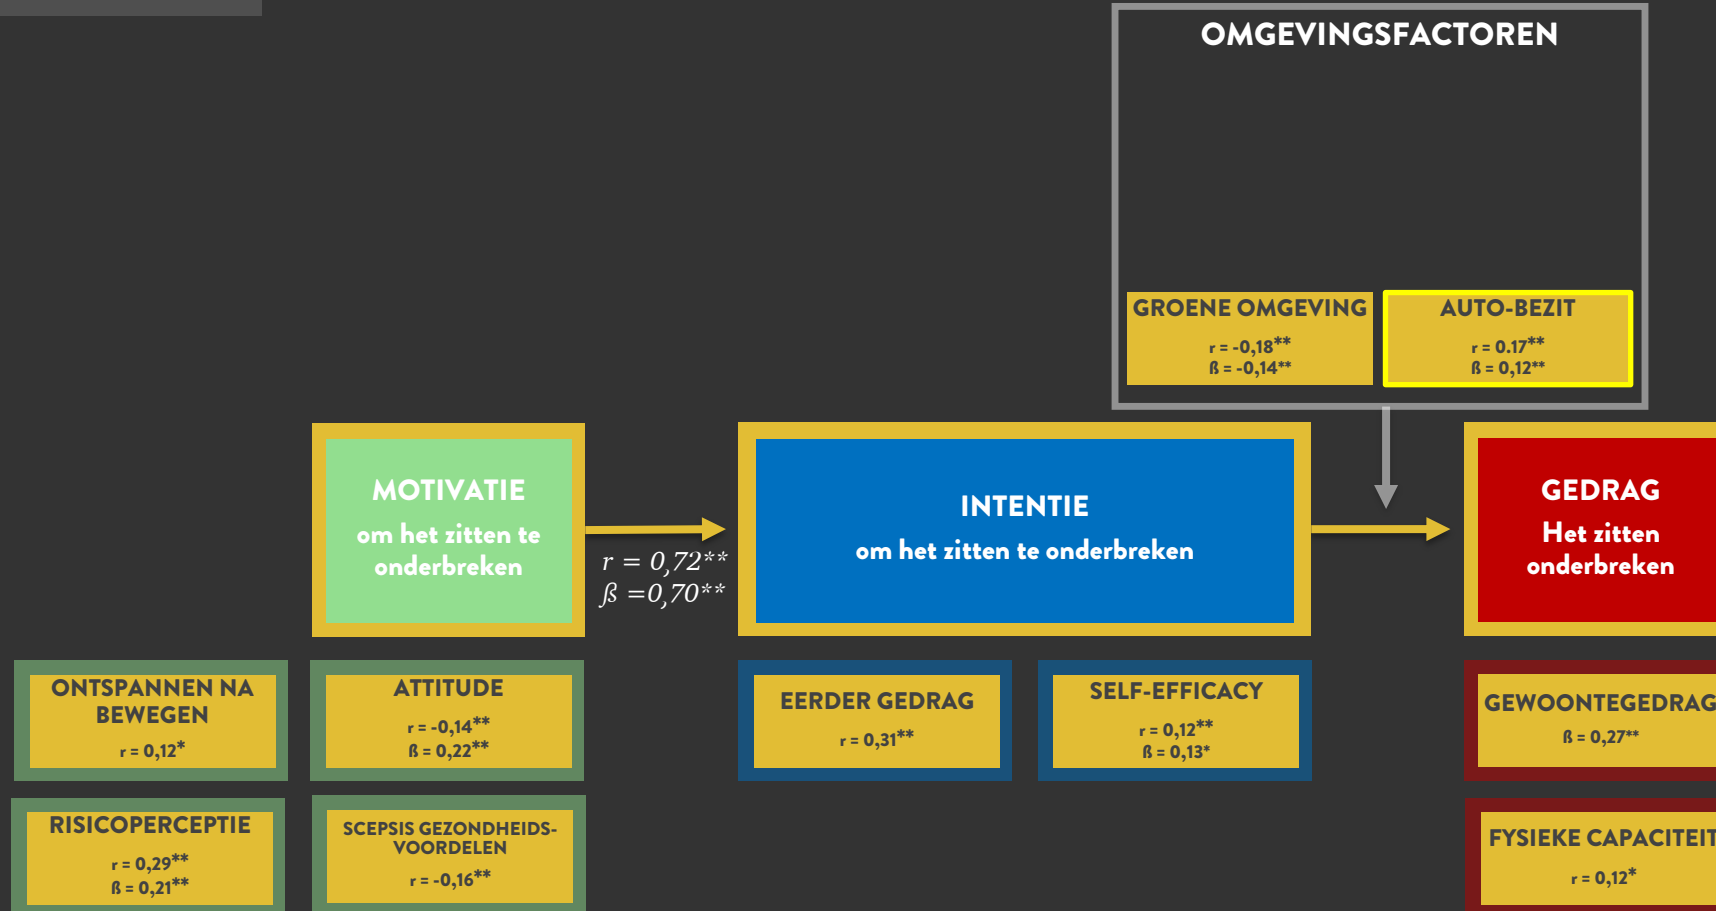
OMGEVINGSFACTOREN

GROENE OMGEVING
r = -0,18**
ß = -0,14**

AUTO-BEZIT
r = 0.17**
ß = 0,12**

MOTIVATIE
om het zitten te onderbreken

$r$ = 0,72**
ß =0,70**

INTENTIE
om het zitten te onderbreken

GEDRAG
Het zitten onderbreken

ONTSPANNEN NA BEWEGEN
r = 0,12*

ATTITUDE
r = -0,14**
ß = 0,22**

EERDER GEDRAG
r = 0,31**

SELF-EFFICACY
r = 0,12**
ß = 0,13*

GEWOONTEGEDRAG
ß = 0,27**

RISICOPERCEPTIE
r = 0,29**
ß = 0,21**

SCEPSIS GEZONDHEIDS-VOORDELEN
r = -0,16**

FYSIEKE CAPACITEIT
r = 0,12*